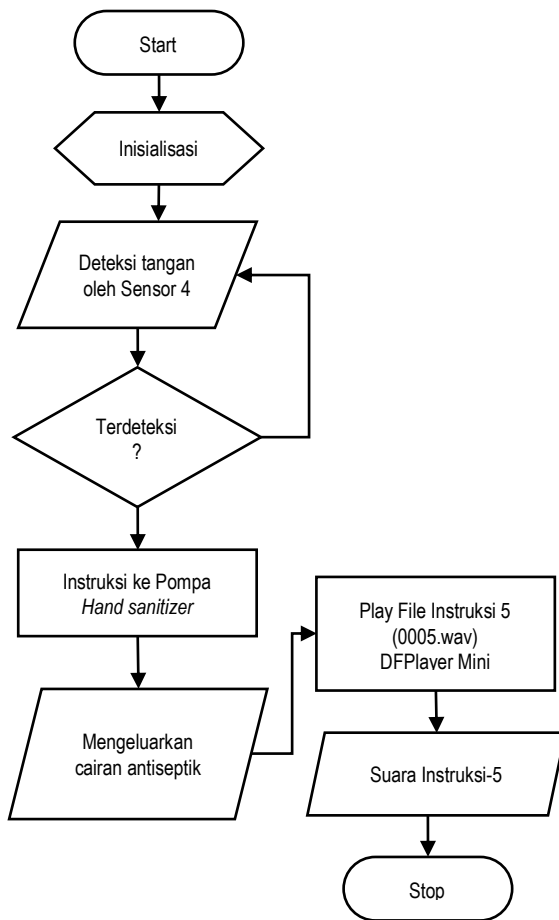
Start

Inisialisasi

Deteksi tangan oleh Sensor 4

Terdeteksi ?

Instruksi ke Pompa *Hand sanitizer*

Mengeluarkan cairan antiseptik

Play File Instruksi 5 (0005.wav) DFPlayer Mini

Suara Instruksi-5

Stop